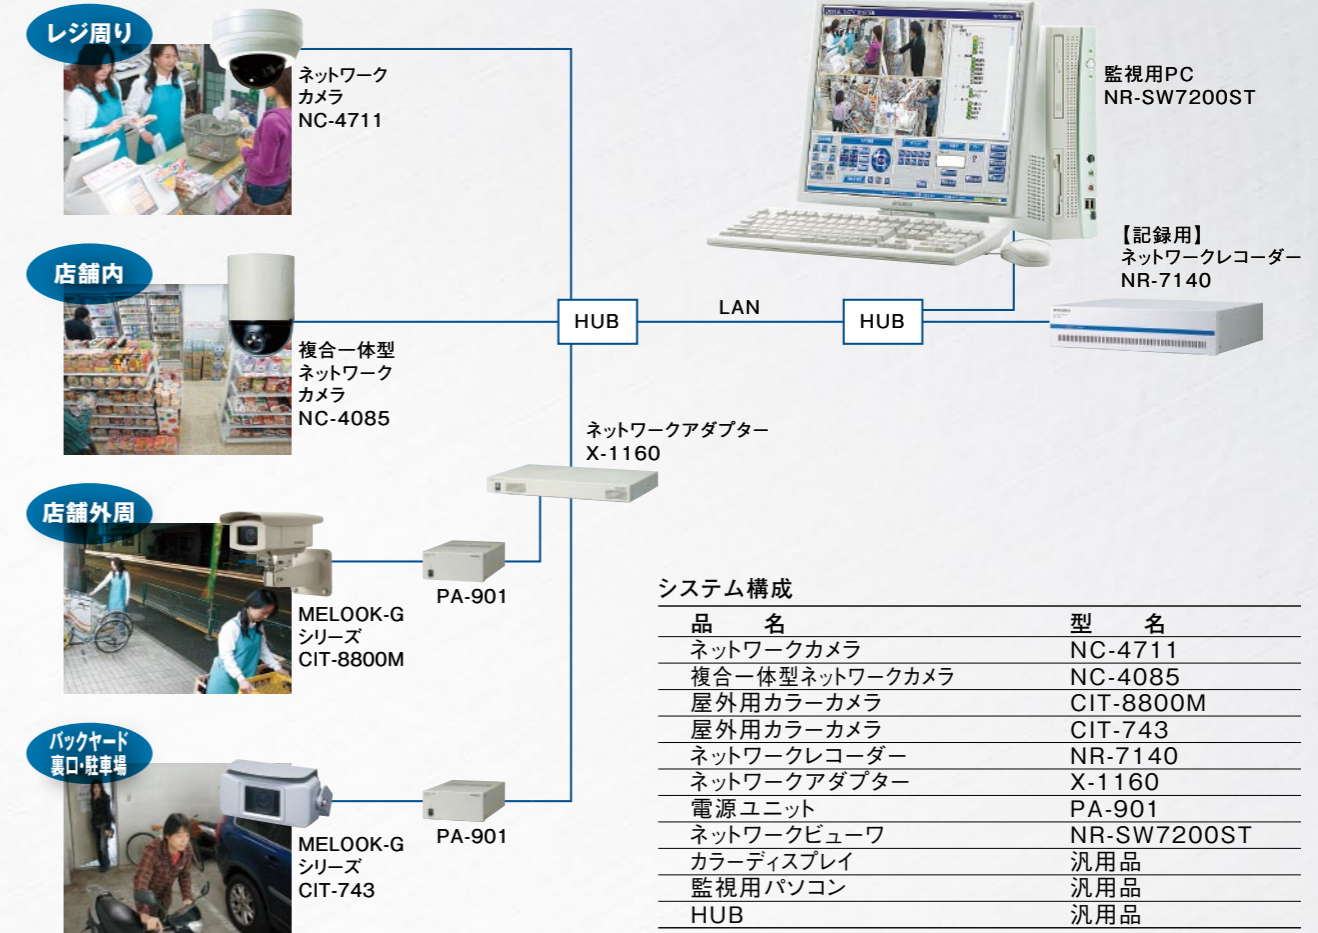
レジ周り

ネットワーク
カメラ
NC-4711

監視用PC
NR-SW7200ST

【記録用】
ネットワークレコーダー
NR-7140

店舗内

複合一体型
ネットワーク
カメラ
NC-4085

HUB

LAN

HUB

ネットワークアダプター
X-1160

店舗外周

PA-901

MELOOK-G
シリーズ
CIT-8800M

バックヤード
裏口・駐車場

PA-901

MELOOK-G
シリーズ
CIT-743

システム構成

| 品　名 | 型　名 |
|---|---|
| ネットワークカメラ | NC-4711 |
| 複合一体型ネットワークカメラ | NC-4085 |
| 屋外用カラーカメラ | CIT-8800M |
| 屋外用カラーカメラ | CIT-743 |
| ネットワークレコーダー | NR-7140 |
| ネットワークアダプター | X-1160 |
| 電源ユニット | PA-901 |
| ネットワークビューワ | NR-SW7200ST |
| カラーディスプレイ | 汎用品 |
| 監視用パソコン | 汎用品 |
| HUB | 汎用品 |